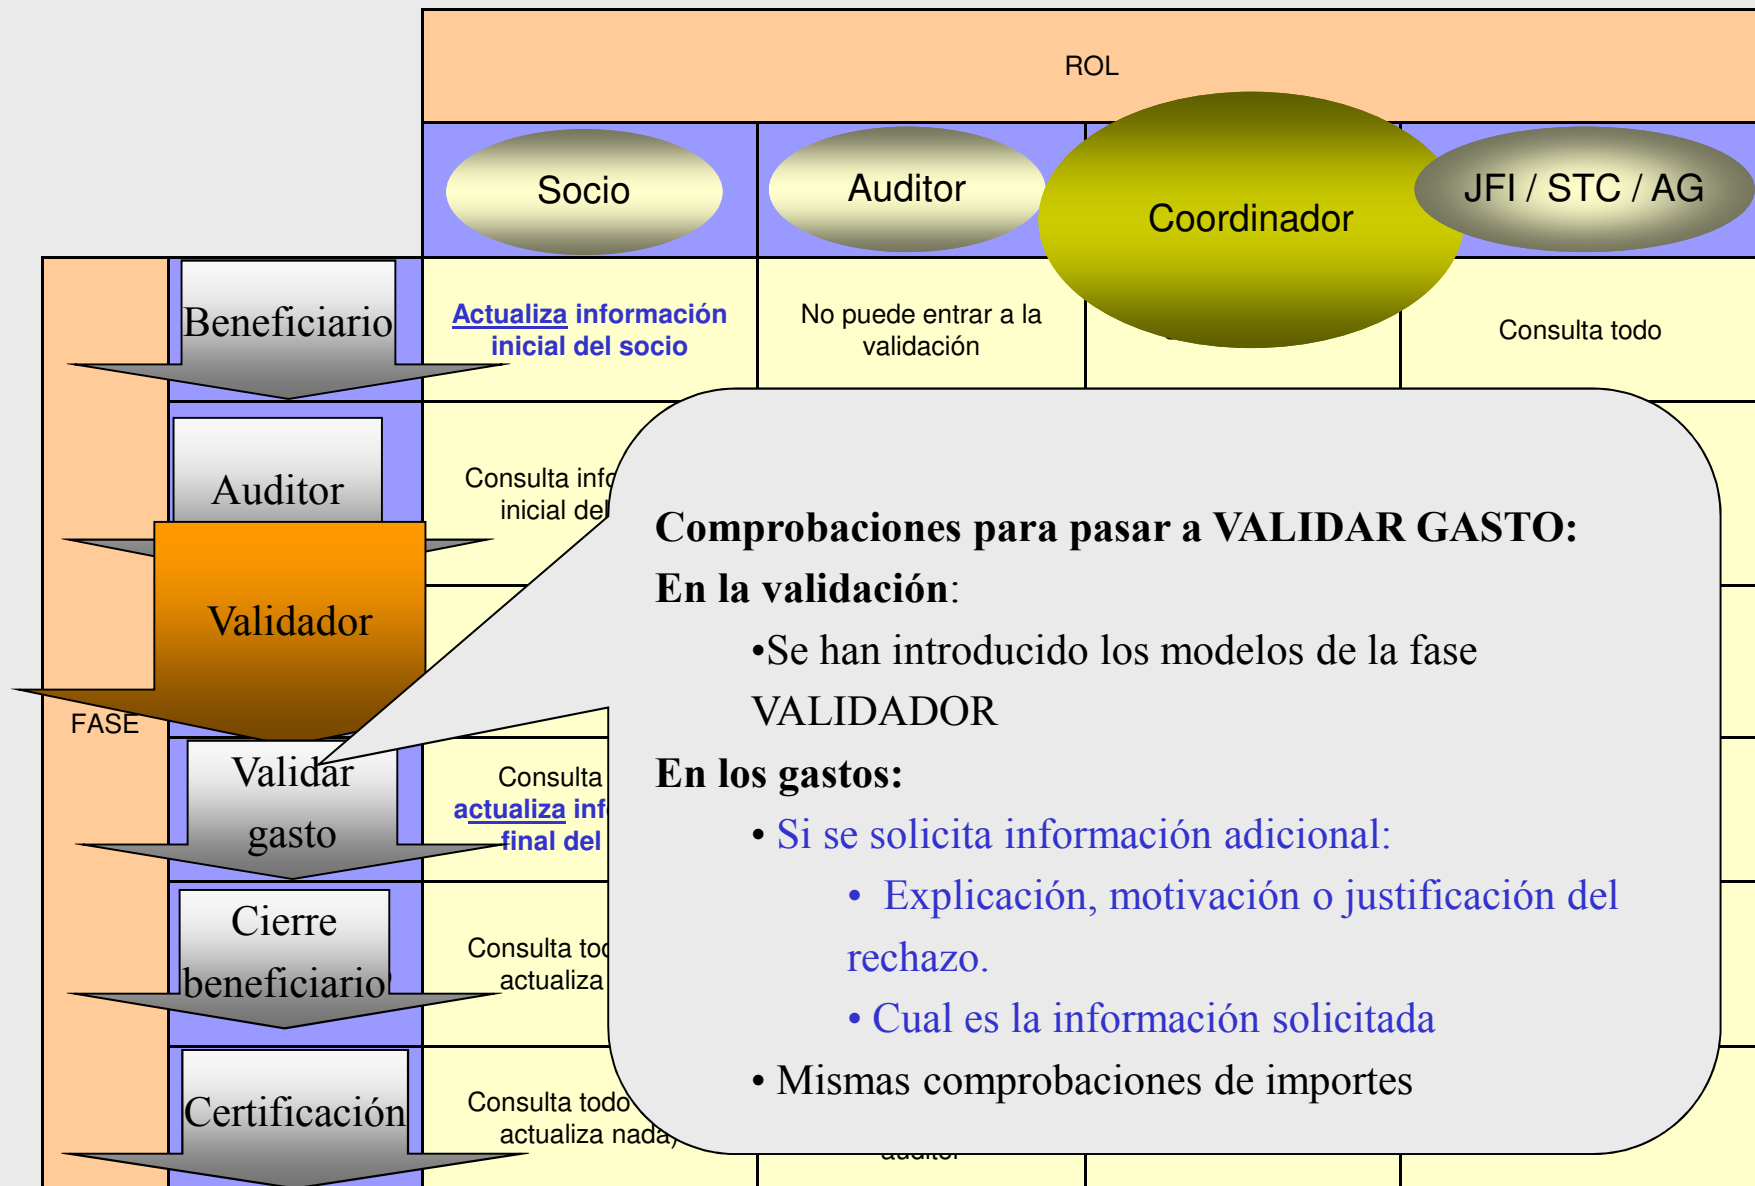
ROL

Socio

Auditor

Coordinador

JFI / STC / AG

FASE

Beneficiario

Actualiza información inicial del socio

No puede entrar a la validación

Consulta todo

Auditor

Consulta info inicial del

Validador

Validar gasto

Consulta actualiza inf final del

Cierre beneficiario

Consulta too actualiza

Certificación

Consulta todo actualiza nada,

auditor

Comprobaciones para pasar a VALIDAR GASTO:

En la validación:

•Se han introducido los modelos de la fase VALIDADOR

En los gastos:

• Si se solicita información adicional:

• Explicación, motivación o justificación del rechazo.

• Cual es la información solicitada

• Mismas comprobaciones de importes